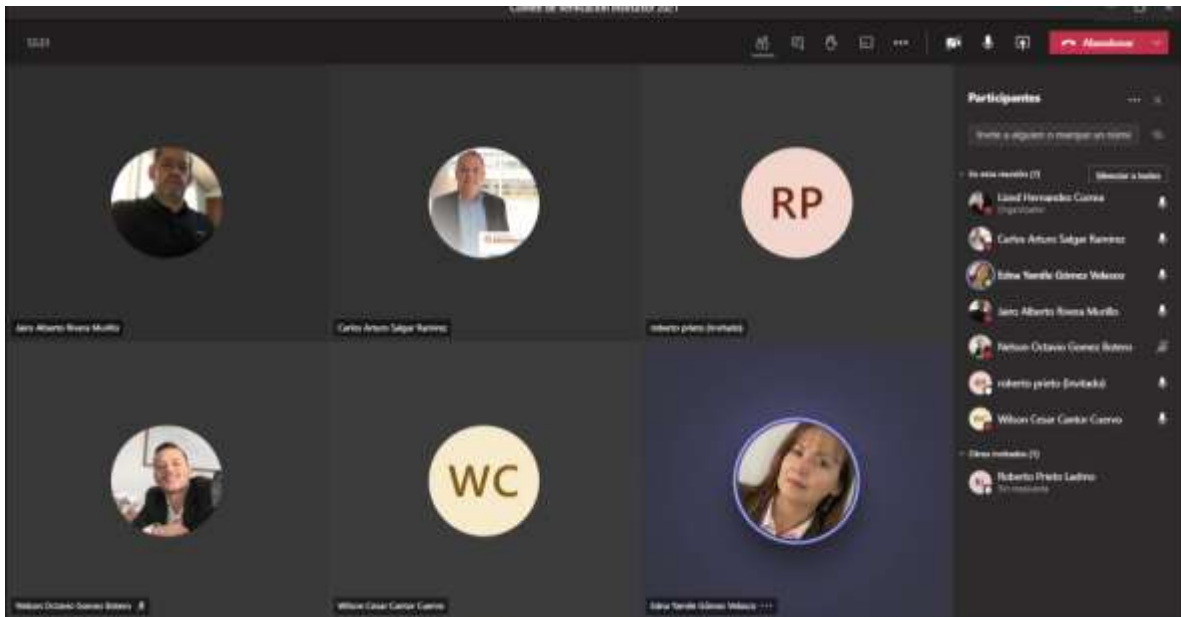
Comité de Verificación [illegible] 2021

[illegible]

Abandonar

Participantes

Invite a alguien o marque un número

En esta reunión (7)

Silenciar a todos

Lized Hernandez Correa
Organizador

Carlos Arturo Salgar Ramirez

Edna Yamile Gómez Velasco

Jairo Alberto Rivera Murillo

Nelson Octavio Gomez Botero

roberto prieto (Invitado)

Wilson Cesar Cantor Cuervo

Otros invitados (1)

Roberto Prieto Ladino
Sin respuesta

RP

WC

Jairo Alberto Rivera Murillo

Carlos Arturo Salgar Ramirez

roberto prieto (Invitado)

Nelson Octavio Gomez Botero

Wilson Cesar Cantor Cuervo

Edna Yamile Gómez Velasco